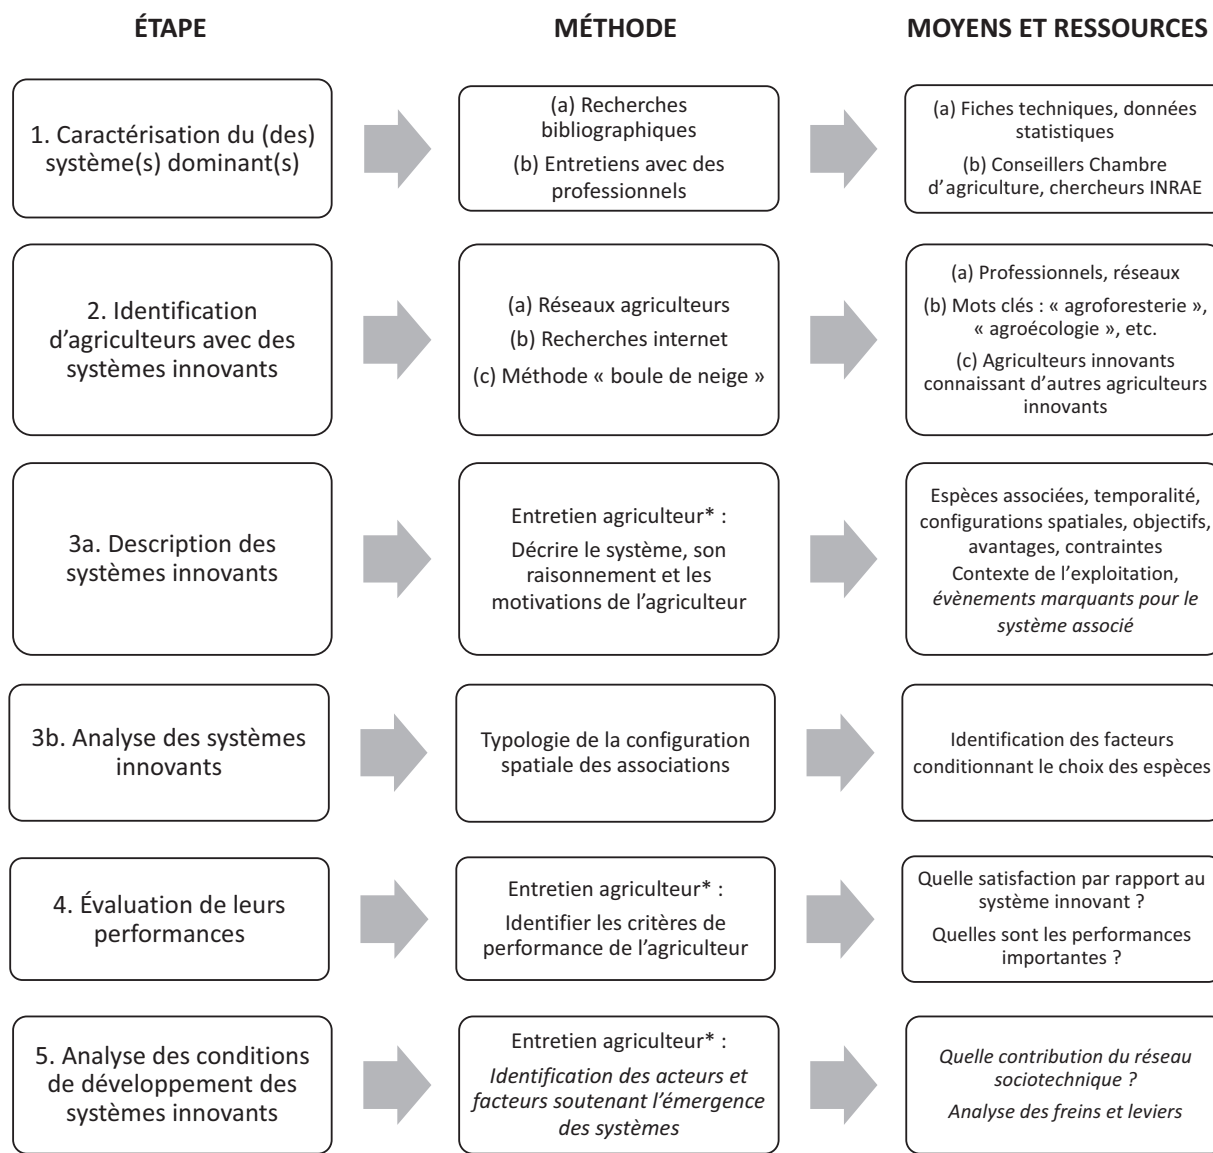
ÉTAPE

MÉTHODE

MOYENS ET RESSOURCES

1. Caractérisation du (des) système(s) dominant(s)

(a) Recherches bibliographiques

(b) Entretiens avec des professionnels

(a) Fiches techniques, données statistiques

(b) Conseillers Chambre d'agriculture, chercheurs INRAE

2. Identification d'agriculteurs avec des systèmes innovants

(a) Réseaux agriculteurs

(b) Recherches internet

(c) Méthode « boule de neige »

(a) Professionnels, réseaux

(b) Mots clés : « agroforesterie », « agroécologie », etc.

(c) Agriculteurs innovants connaissant d'autres agriculteurs innovants

3a. Description des systèmes innovants

Entretien agriculteur* :

Décrire le système, son raisonnement et les motivations de l'agriculteur

Espèces associées, temporalité, configurations spatiales, objectifs, avantages, contraintes

Contexte de l'exploitation, *évènements marquants pour le système associé*

3b. Analyse des systèmes innovants

Typologie de la configuration spatiale des associations

Identification des facteurs conditionnant le choix des espèces

4. Évaluation de leurs performances

Entretien agriculteur* :

Identifier les critères de performance de l'agriculteur

Quelle satisfaction par rapport au système innovant ?

Quelles sont les performances importantes ?

5. Analyse des conditions de développement des systèmes innovants

Entretien agriculteur* :

*Identification des acteurs et facteurs soutenant l'émergence des systèmes*

*Quelle contribution du réseau sociotechnique ?*

*Analyse des freins et leviers*